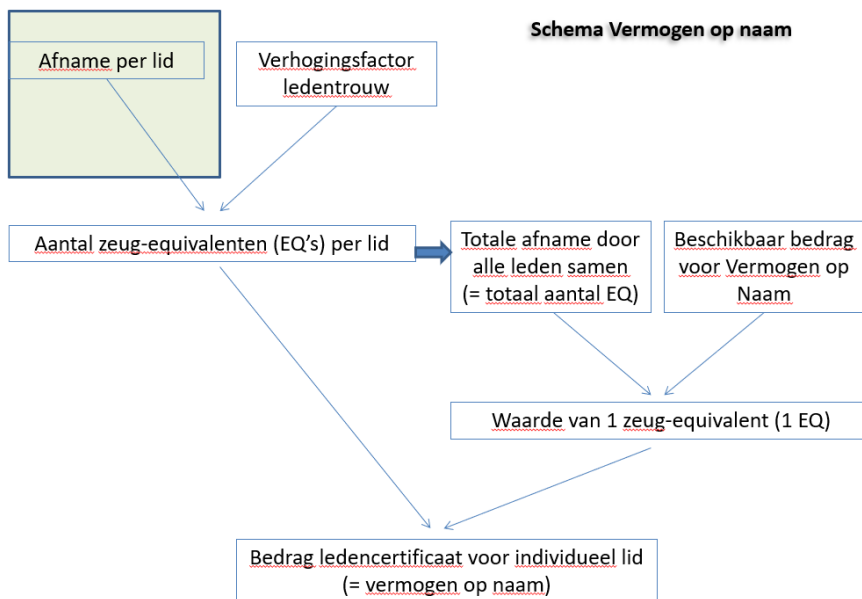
Schema Vermogen op naam

Afname per lid

Verhogingsfactor ledentrouw

Aantal zeug-equivalenten (EQ's) per lid

Totale afname door alle leden samen (= totaal aantal EQ)

Beschikbaar bedrag voor Vermogen op Naam

Waarde van 1 zeug-equivalent (1 EQ)

Bedrag ledencertificaat voor individueel lid (= vermogen op naam)